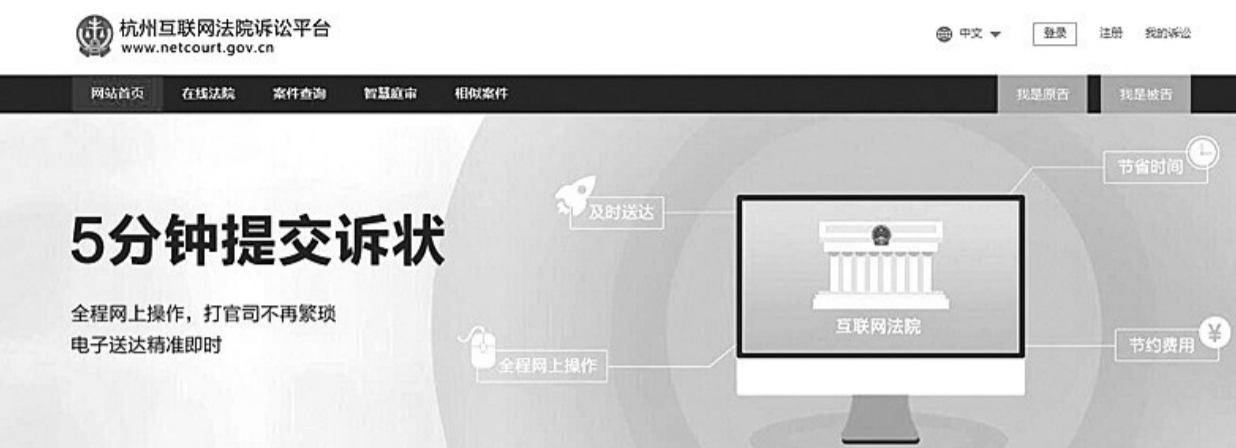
杭州互联网法院诉讼平台
www.netcourt.gov.cn

中文 登录 注册 我的诉讼

网站首页 在线法院 案件查询 智慧庭审 相似案件 我是原告 我是被告

5分钟提交诉状

全程网上操作，打官司不再繁琐
电子送达精准即时

及时送达
节省时间
互联网法院
全程网上操作
节约费用